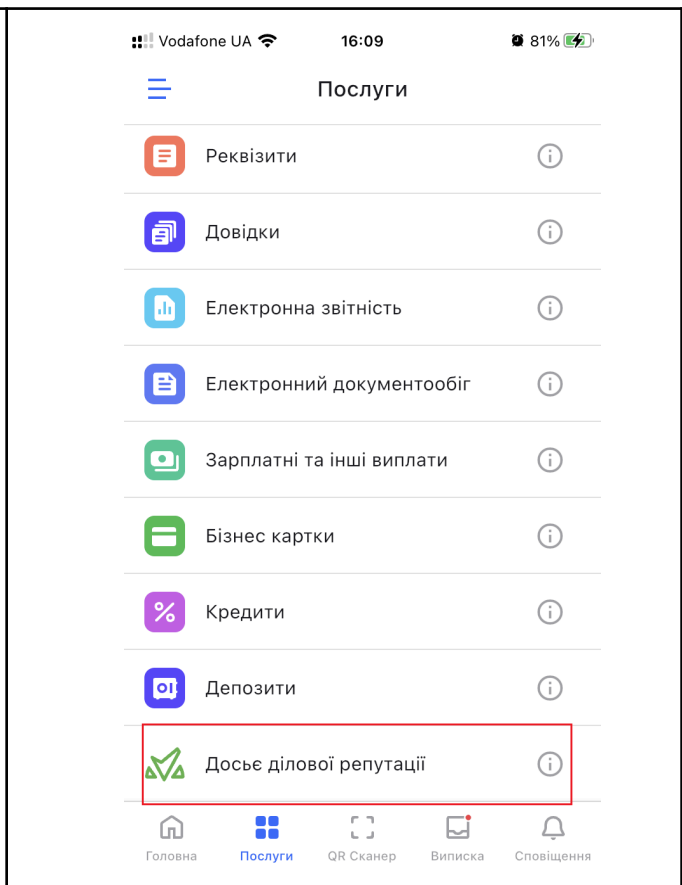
Vodafone UA 16:09 81%

Послуги

Реквізити

Довідки

Електронна звітність

Електронний документообіг

Зарплатні та інші виплати

Бізнес картки

Кредити

Депозити

Досьє ділової репутації

Головна Послуги QR Сканер Виписка Сповіщення